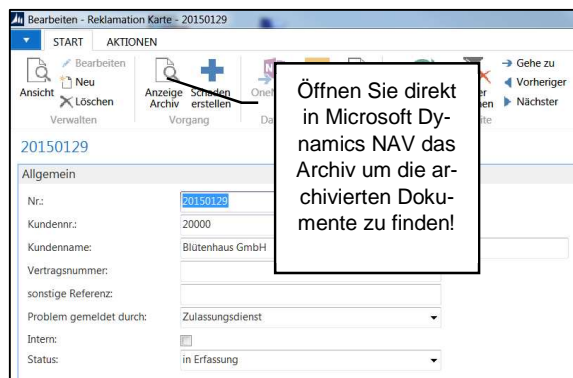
Bearbeiten - Reklamation Karte - 20150129

START AKTIONEN

Ansicht
Bearbeiten
Neu
Löschen
Verwalten

Anzeige Archiv
Schaden erstellen
Vorgang

OneN
Da

er
sen
ite

Gehe zu
Vorheriger
Nächster

Öffnen Sie direkt in Microsoft Dynamics NAV das Archiv um die archivierten Dokumente zu finden!

20150129

Allgemein

Nr.: 20150129
Kundennr.: 20000
Kundenname: Blütenhaus GmbH
Vertragsnummer:
sonstige Referenz:
Problem gemeldet durch: Zulassungsdienst
Intern:
Status: in Erfassung